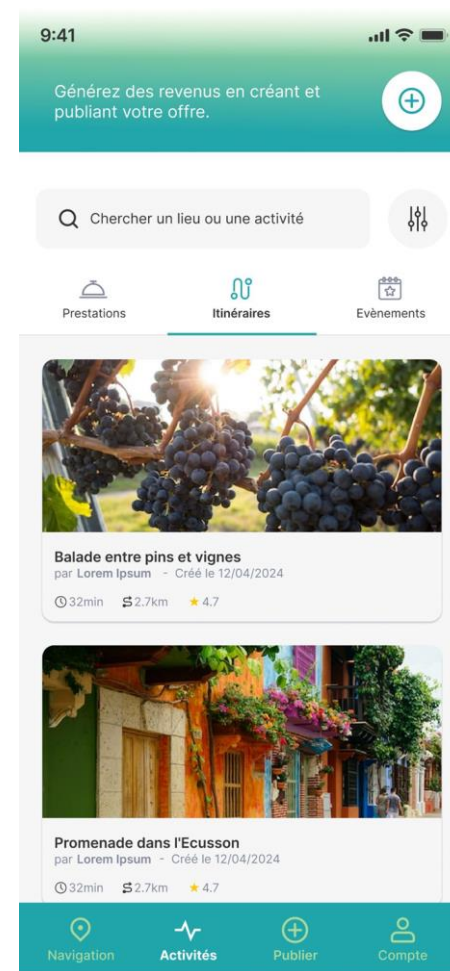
9:41

Générez des revenus en créant et publiant votre offre.

Chercher un lieu ou une activité

Prestations
Itinéraires
Evènements

Balade entre pins et vignes
par Lorem Ipsum - Créé le 12/04/2024
32min 2.7km ★ 4.7

Promenade dans l'Ecusson
par Lorem Ipsum - Créé le 12/04/2024
32min 2.7km ★ 4.7

Navigation
Activités
Publier
Compte